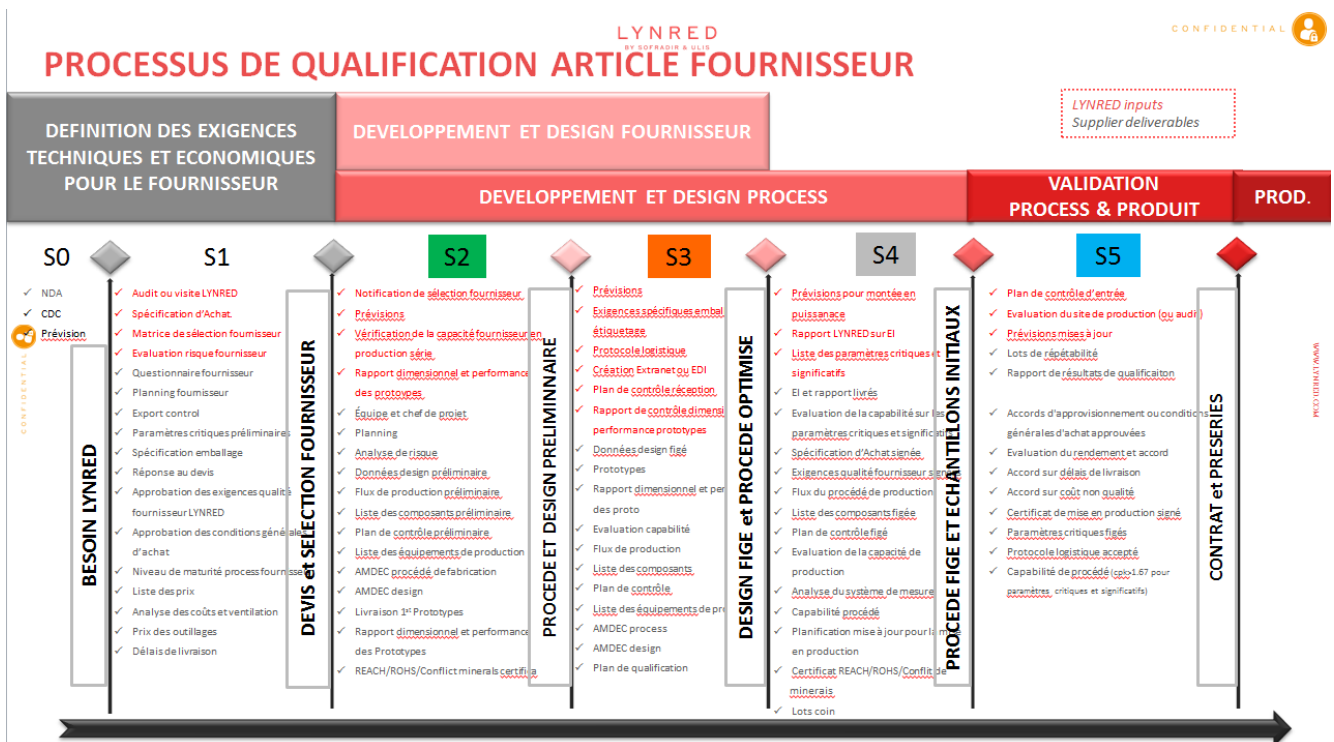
LYNRED
BY SOFRADIR & ULIS

CONFIDENTIAL

PROCESSUS DE QUALIFICATION ARTICLE FOURNISSEUR

LYNRED inputs
Supplier deliverables

DEFINITION DES EXIGENCES TECHNIQUES ET ECONOMIQUES POUR LE FOURNISSEUR

DEVELOPPEMENT ET DESIGN FOURNISSEUR

DEVELOPPEMENT ET DESIGN PROCESS

VALIDATION PROCESS & PRODUIT

PROD.

S0

NDA
CDC
Prévision

BESOIN LYNRED

S1

Audit ou visite LYNRED
Spécification d'Achat.
Matrice de sélection fournisseur
Evaluation risque fournisseur
Questionnaire fournisseur
Planning fournisseur
Export control
Paramètres critiques préliminaires
Spécification emballage
Réponse au devis
Approbation des exigences qualité fournisseur LYNRED
Approbation des conditions générales d'achat
Niveau de maturité process fournisseur
Liste des prix
Analyse des coûts et ventilation
Prix des outillages
Délais de livraison

DEVIS et SELECTION FOURNISSEUR

S2

Notification de sélection fournisseur
Prévisions
Vérification de la capacité fournisseur en production série
Rapport dimensionnel et performance des prototypes
Équipe et chef de projet
Planning
Analyse de risque
Données design préliminaire
Flux de production préliminaire
Liste des composants préliminaire
Plan de contrôle préliminaire
Liste des équipements de production
AMDEC procédé de fabrication
AMDEC design
Livraison 1$^{er}$ Prototypes
Rapport dimensionnel et performance des Prototypes
REACH/ROHS/Conflict minerals certifia

PROCEDE ET DESIGN PRELIMINAIRE

S3

Prévisions
Exigences spécifiques embal étiquetage
Protocole logistique
Création Extranet ou EDI
Plan de contrôle réception
Rapport de contrôle dimensi performance prototypes
Données design figé
Prototypes
Rapport dimensionnel et per des proto
Evaluation capabilité
Flux de production
Liste des composants
Plan de contrôle
Liste des équipements de pr
AMDEC process
AMDEC design
Plan de qualification

DESIGN FIGE et PROCEDE OPTIMISE

S4

Prévisions pour montée en puissanace
Rapport LYNRED sur EI
Liste des paramètres critiques et significatifs
EI et rapport livrés
Evaluation de la capabilité sur les paramètres critiques et significati
Spécification d'Achat signée
Exigences qualité fournisseur sign
Flux du procédé de production
Liste des composants figée
Plan de contrôle figé
Evaluation de la capacité de production
Analyse du système de mesure
Capabilité procédé
Planification mise à jour pour la m en production
Certificat REACH/ROHS/Conflit de minerals
Lots coin

PROCEDE FIGE ET ECHANTILLONS INITIAUX

S5

Plan de contrôle d'entrée
Evaluation du site de production (ou audit)
Prévisions mises à jour
Lots de répétabilité
Rapport de résultats de qualificaiton
Accords d'approvisionnement ou conditions générales d'achat approuvées
Evaluation du rendement et accord
Accord sur délais de livraison
Accord sur coût non qualité
Certificat de mise en production signé
Paramètres critiques figés
Protocole logistique accepté
Capabilité de procédé (cpk>1.67 pour paramètres critiques et significatifs)

CONTRAT et PRESERIES